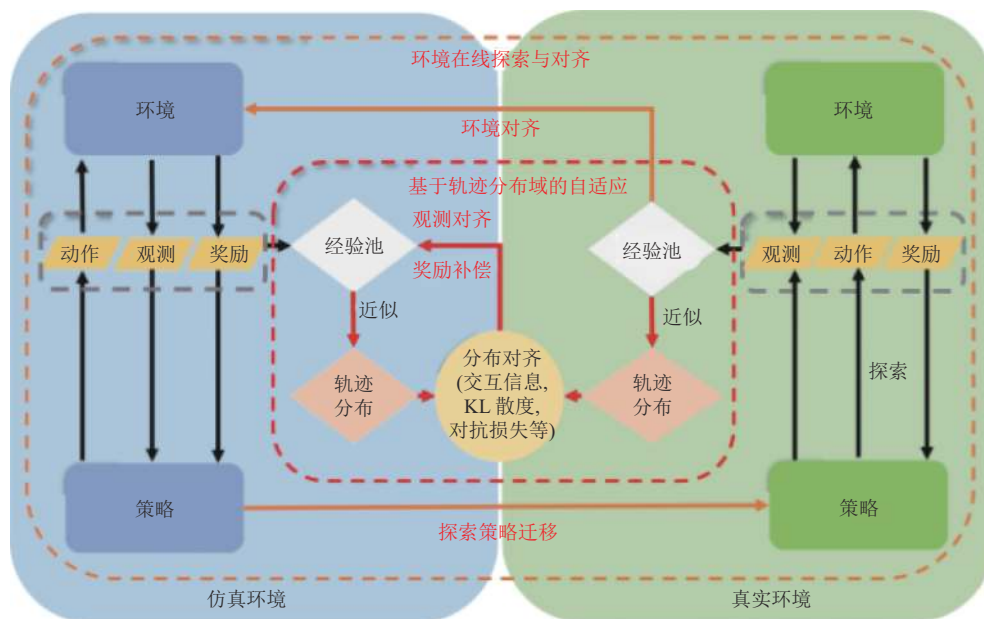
环境在线探索与对齐

环境

环境对齐

环境

基于轨迹分布域的自适应

观测对齐

动作

观测

奖励

经验池

经验池

观测

动作

奖励

奖励补偿

近似

近似

分布对齐
(交互信息,
KL 散度,
对抗损失等)

轨迹
分布

轨迹
分布

探索

策略

策略

探索策略迁移

仿真环境

真实环境